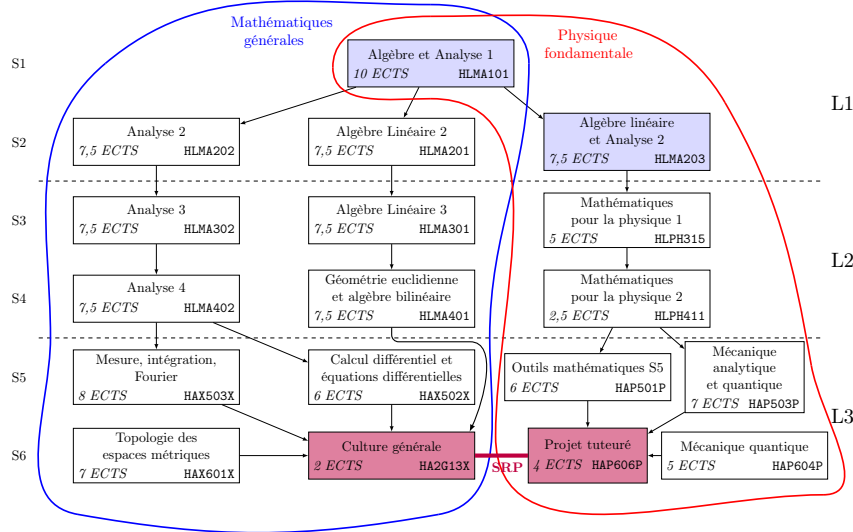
Mathématiques générales

Physique fondamentale

S1

Algèbre et Analyse 1
10 ECTS HLMA101

L1

S2

Analyse 2
7,5 ECTS HLMA202

Algèbre Linéaire 2
7,5 ECTS HLMA201

Algèbre linéaire et Analyse 2
7,5 ECTS HLMA203

S3

Analyse 3
7,5 ECTS HLMA302

Algèbre Linéaire 3
7,5 ECTS HLMA301

Mathématiques pour la physique 1
5 ECTS HLPH315

L2

S4

Analyse 4
7,5 ECTS HLMA402

Géométrie euclidienne et algèbre bilinéaire
7,5 ECTS HLMA401

Mathématiques pour la physique 2
2,5 ECTS HLPH411

S5

Mesure, intégration, Fourier
8 ECTS HAX503X

Calcul différentiel et équations différentielles
6 ECTS HAX502X

Outils mathématiques S5
6 ECTS HAP501P

Mécanique analytique et quantique
7 ECTS HAP503P

L3

S6

Topologie des espaces métriques
7 ECTS HAX601X

Culture générale
2 ECTS HA2G13X

SRP

Projet tuteuré
4 ECTS HAP606P

Mécanique quantique
5 ECTS HAP604P